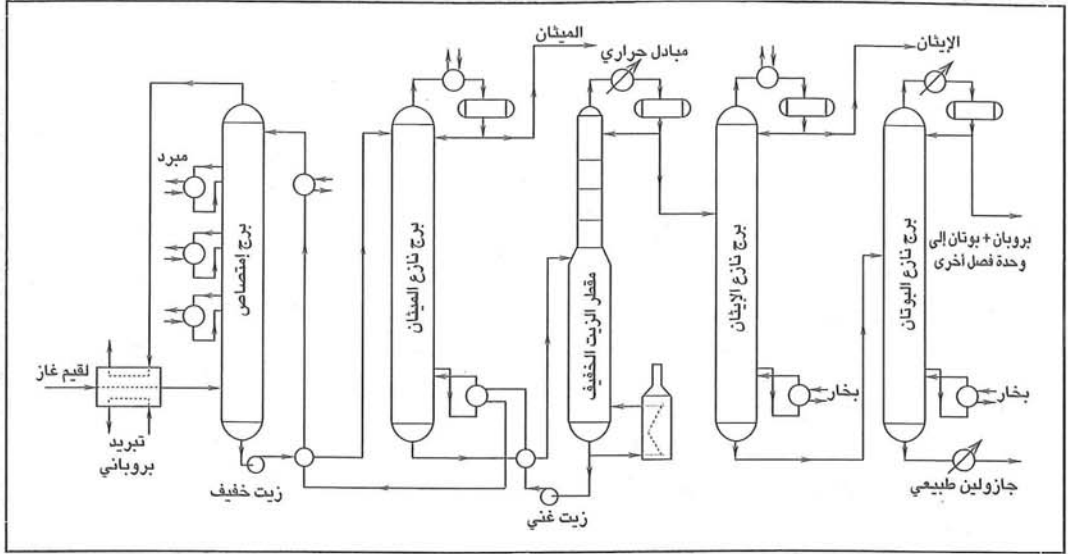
الميثان

مبادل حراري

الإيثان

مبرد

برج إمتصاص

برج نازع الميثان

مقطر الزيت الخفيف

برج نازع الإيثان

برج نازع البوتان

بروبان + بوتان إلى وحدة فصل أخرى

لقيم غاز

تبريد بروباني

زيت خفيف

زيت غني

بخار

بخار

جازولين طبيعي